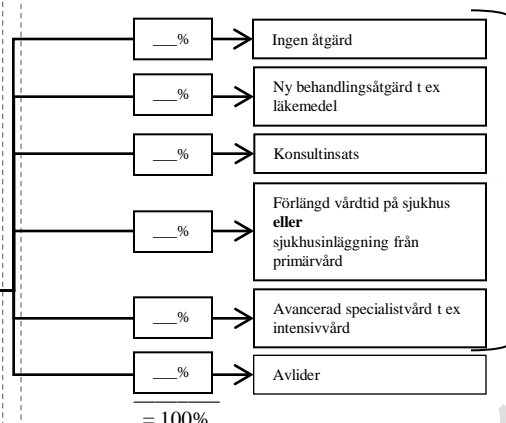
___%

Ingen åtgärd

___%

Ny behandlingsåtgärd t ex läkemedel

___%

Konsultinsats

___%

Förlängd vårdtid på sjukhus **eller** sjukhusinläggning från primärvård

___%

Avancerad specialistvård t ex intensivvård

___%

Avlider

= 100%